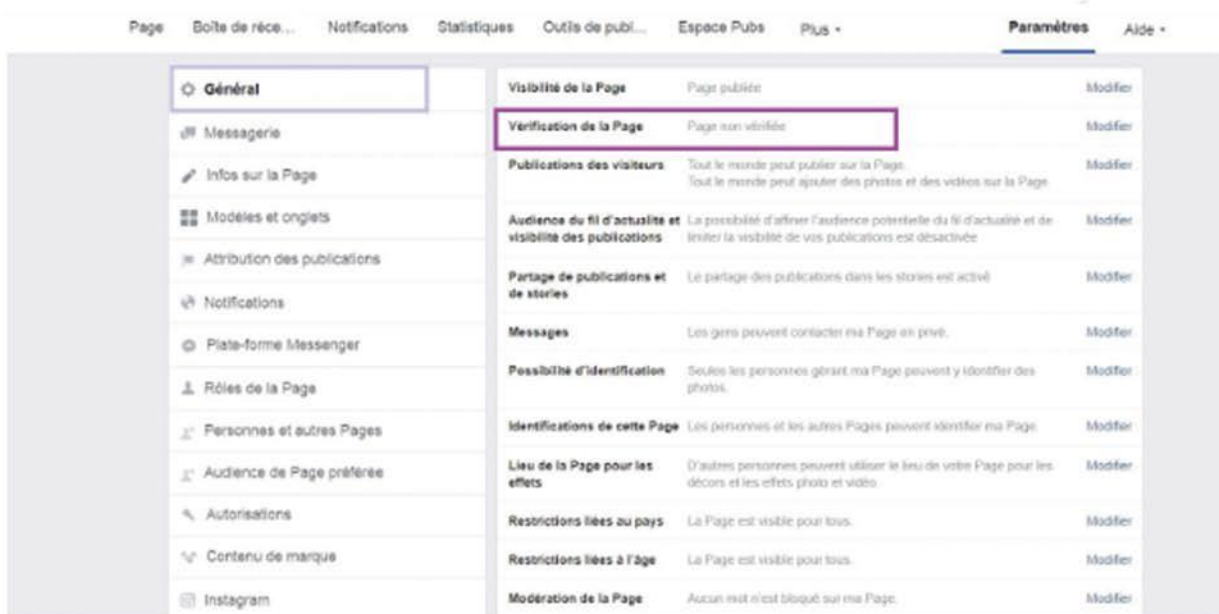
Page Boîte de réce... Notifications Statistiques Outils de publi... Espace Pubs Plus ▾ Paramètres Aide ▾

Général
Messagerie
Infos sur la Page
Modèles et onglets
Attribution des publications
Notifications
Plate-forme Messenger
Rôles de la Page
Personnes et autres Pages
Audience de Page préférée
Autorisations
Contenu de marque
Instagram

| | | |
|---|---|---|
| Visibilité de la Page | Page publiée | Modifier |
| Vérification de la Page | Page non vérifiée | Modifier |
| Publications des visiteurs | Tout le monde peut publier sur la Page. Tout le monde peut ajouter des photos et des vidéos sur la Page. | Modifier |
| Audience du fil d'actualité et visibilité des publications | La possibilité d'affiner l'audience potentielle du fil d'actualité et de limiter la visibilité de vos publications est désactivée | Modifier |
| Partage de publications et de stories | Le partage des publications dans les stories est activé | Modifier |
| Messages | Les gens peuvent contacter ma Page en privé. | Modifier |
| Possibilité d'identification | Seules les personnes gérant ma Page peuvent y identifier des photos. | Modifier |
| Identifications de cette Page | Les personnes et les autres Pages peuvent identifier ma Page. | Modifier |
| Lieu de la Page pour les effets | D'autres personnes peuvent utiliser le lieu de votre Page pour les décors et les effets photo et vidéo. | Modifier |
| Restrictions liées au pays | La Page est visible pour tous. | Modifier |
| Restrictions liées à l'âge | La Page est visible pour tous. | Modifier |
| Modération de la Page | Aucun mot n'est bloqué sur ma Page. | Modifier |